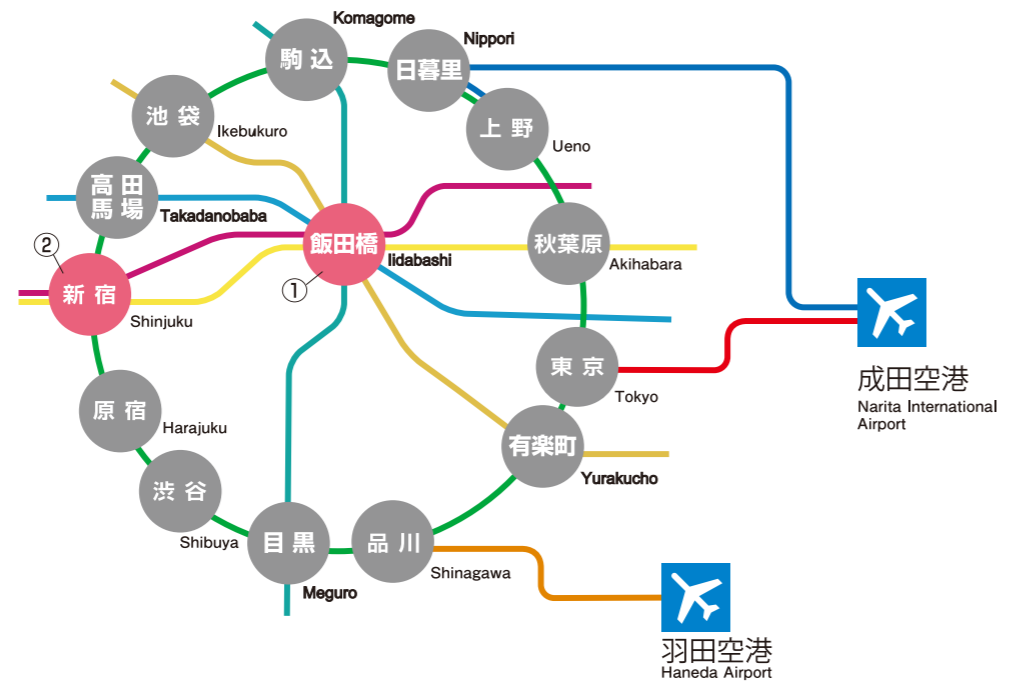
駒込
Komagome

日暮里
Nippori

池袋
Ikebukuro

上野
Ueno

高田馬場
Takadanobaba

②
新宿
Shinjuku

飯田橋
Iidabashi
①

秋葉原
Akihabara

東京
Tokyo

成田空港
Narita International Airport

原宿
Harajuku

有楽町
Yurakucho

渋谷
Shibuya

目黒
Meguro

品川
Shinagawa

羽田空港
Haneda Airport